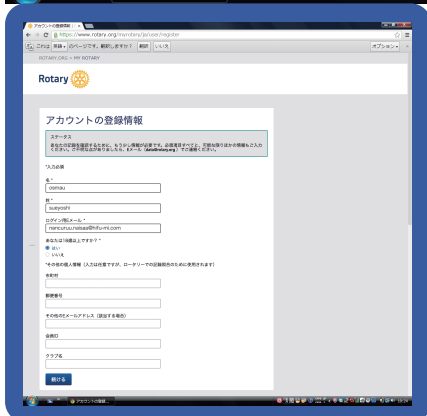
アカウントの登録情報

https://www.rotary.org/myrotary/ja/user/register

これは 英語 のページです。翻訳しますか？ 翻訳 いいえ

オプション

ROTARY.ORG > MY ROTARY

Rotary

アカウントの登録情報

ステータス

あなたの記録を確認するために、もう少し情報が必要です。必須項目すべてと、可能な限りほかの情報もご入力ください。ご不明な点がありましたら、Eメール（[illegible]）でご連絡ください。

*入力必須

名 *

osmau

姓 *

sueyoshi

ログイン用Eメール *

nancuruu.naisai@hifumi.com

あなたは1会員ですか？ *

はい

いいえ

*その他の個人情報（入力は任意ですが、ロータリーでの記録照合のために使用されます）

市町村

郵便番号

その他のEメールアドレス（該当する場合）

会員ID

クラブ名

続ける

アカウントの登録...